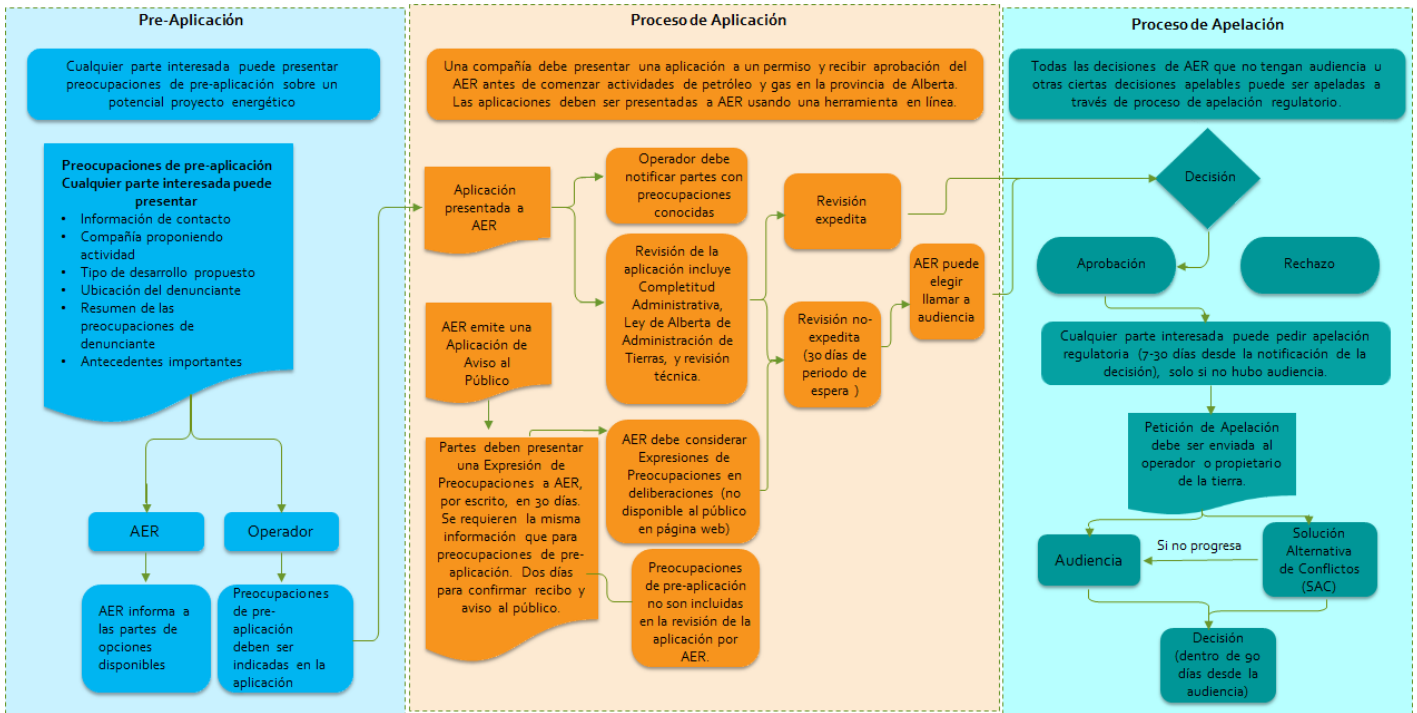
Pre-Aplicación

Cualquier parte interesada puede presentar preocupaciones de pre-aplicación sobre un potencial proyecto energético

Preocupaciones de pre-aplicación Cualquier parte interesada puede presentar
- Información de contacto
- Compañía proponiendo actividad
- Tipo de desarrollo propuesto
- Ubicación del denunciante
- Resumen de las preocupaciones de denunciante
- Antecedentes importantes

AER

Operador

AER informa a las partes de opciones disponibles

Preocupaciones de pre-aplicación deben ser indicadas en la aplicación

Proceso de Aplicación

Una compañía debe presentar una aplicación a un permiso y recibir aprobación del AER antes de comenzar actividades de petróleo y gas en la provincia de Alberta. Las aplicaciones deben ser presentadas a AER usando una herramienta en línea.

Aplicación presentada a AER

Operador debe notificar partes con preocupaciones conocidas

Revisión de la aplicación incluye Completitud Administrativa, Ley de Alberta de Administración de Tierras, y revisión técnica.

Revisión expedita

Revisión no-expedita (30 días de periodo de espera )

AER puede elegir llamar a audiencia

AER emite una Aplicación de Aviso al Público

Partes deben presentar una Expresión de Preocupaciones a AER, por escrito, en 30 días. Se requieren la misma información que para preocupaciones de pre-aplicación. Dos días para confirmar recibo y aviso al público.

AER debe considerar Expresiones de Preocupaciones en deliberaciones (no disponible al público en página web)

Preocupaciones de pre-aplicación no son incluidas en la revisión de la aplicación por AER.

Proceso de Apelación

Todas las decisiones de AER que no tengan audiencia u otras ciertas decisiones apelables puede ser apeladas a través de proceso de apelación regulatorio.

Decisión

Aprobación

Rechazo

Cualquier parte interesada puede pedir apelación regulatoria (7-30 días desde la notificación de la decisión), solo si no hubo audiencia.

Petición de Apelación debe ser enviada al operador o propietario de la tierra.

Audiencia

Si no progresa

Solución Alternativa de Conflictos (SAC)

Decisión (dentro de 90 días desde la audiencia)